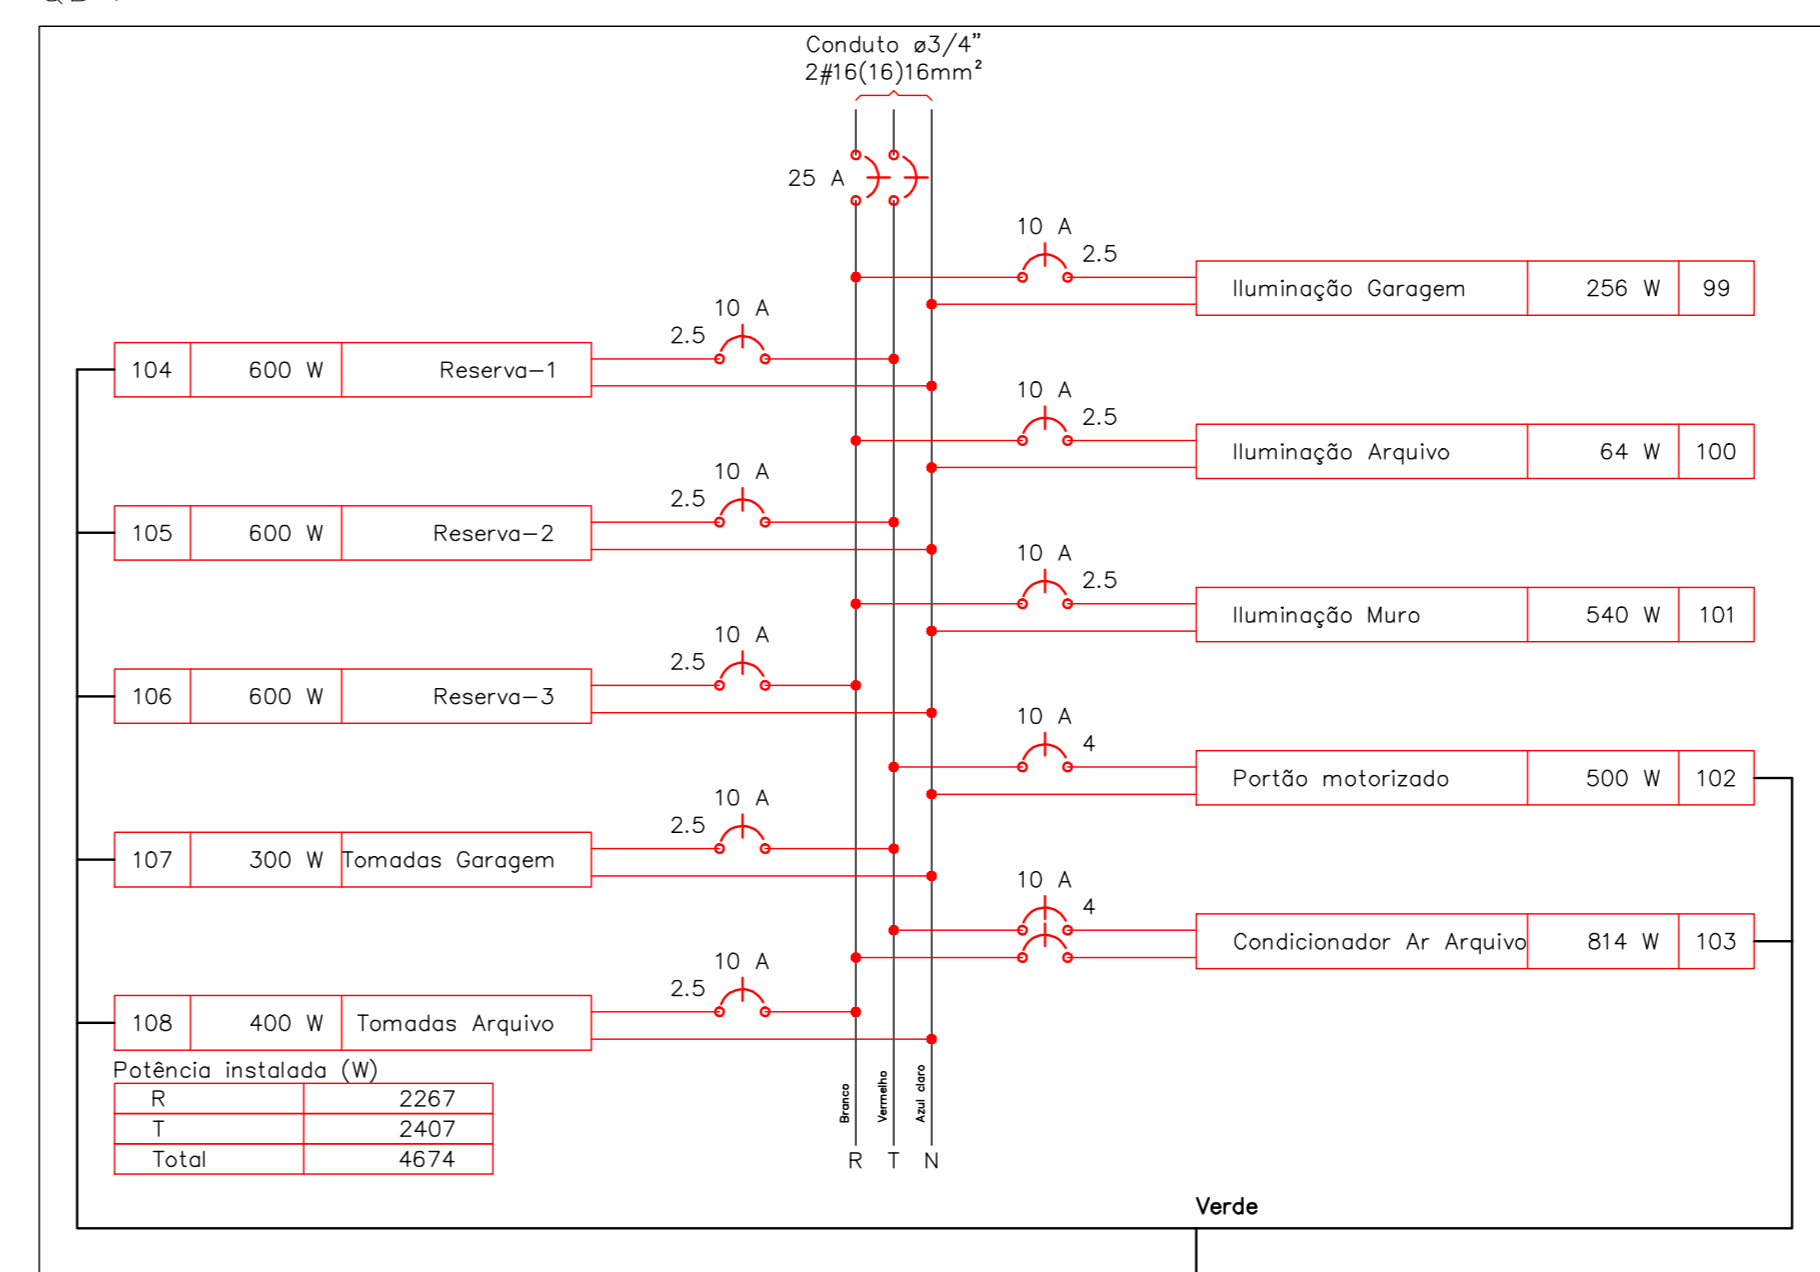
Conduto ø3/4"
2#16(16)16mm²

25 A

10 A
2.5
| Iluminação Garagem | 256 W | 99 |
|---|---|---|

10 A
2.5
| 104 | 600 W | Reserva–1 |
|---|---|---|

10 A
2.5
| Iluminação Arquivo | 64 W | 100 |
|---|---|---|

10 A
2.5
| 105 | 600 W | Reserva–2 |
|---|---|---|

10 A
2.5
| Iluminação Muro | 540 W | 101 |
|---|---|---|

10 A
2.5
| 106 | 600 W | Reserva–3 |
|---|---|---|

10 A
4
| Portão motorizado | 500 W | 102 |
|---|---|---|

10 A
2.5
| 107 | 300 W | Tomadas Garagem |
|---|---|---|

10 A
4
| Condicionador Ar Arquivo | 814 W | 103 |
|---|---|---|

10 A
2.5
| 108 | 400 W | Tomadas Arquivo |
|---|---|---|

Potência instalada (W)
| R | 2267 |
|---|---|
| T | 2407 |
| Total | 4674 |

Branco Vermelho Azul claro
R T N

Verde